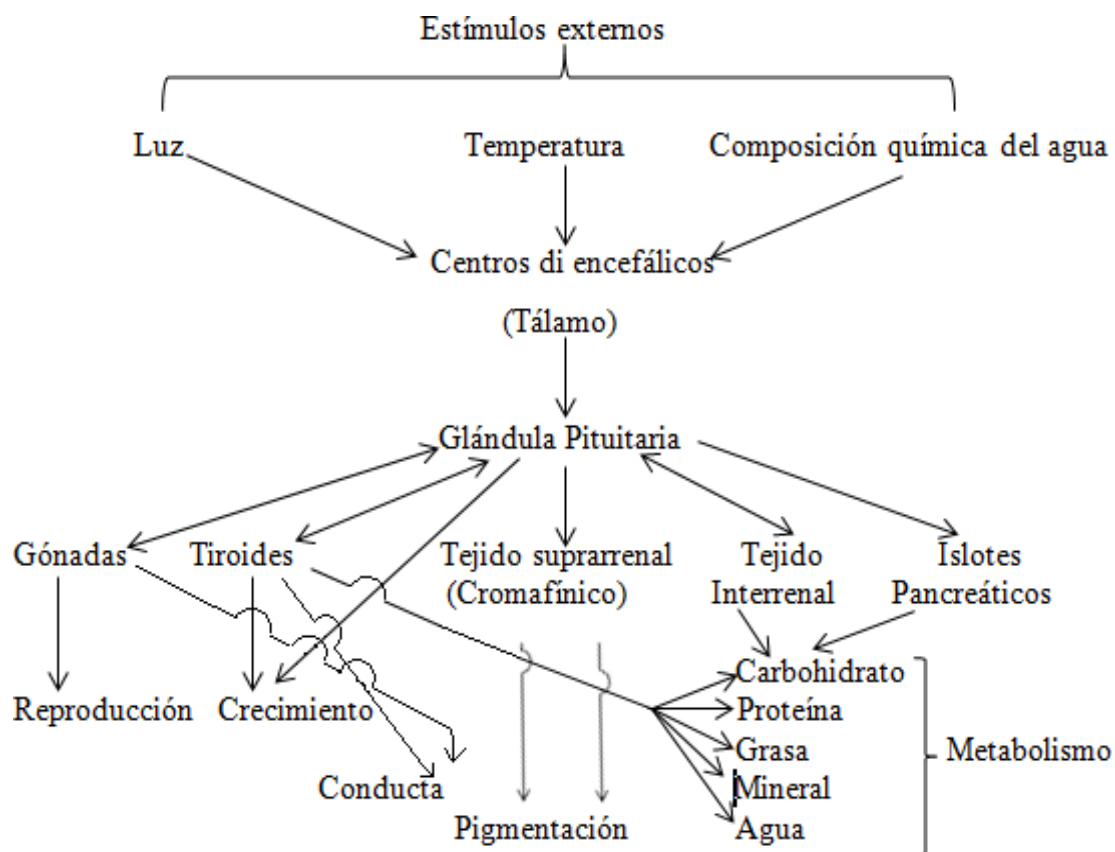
Estímulos externos

Luz

Temperatura

Composición química del agua

Centros di encefálicos

(Tálamo)

Glándula Pituitaria

Gónadas

Tiroides

Tejido suprarrenal (Cromafínico)

Tejido Interrenal

Islotes Pancreáticos

Reproducción

Crecimiento

Conducta

Pigmentación

Carbohidrato

Proteína

Grasa

Mineral

Agua

Metabolismo